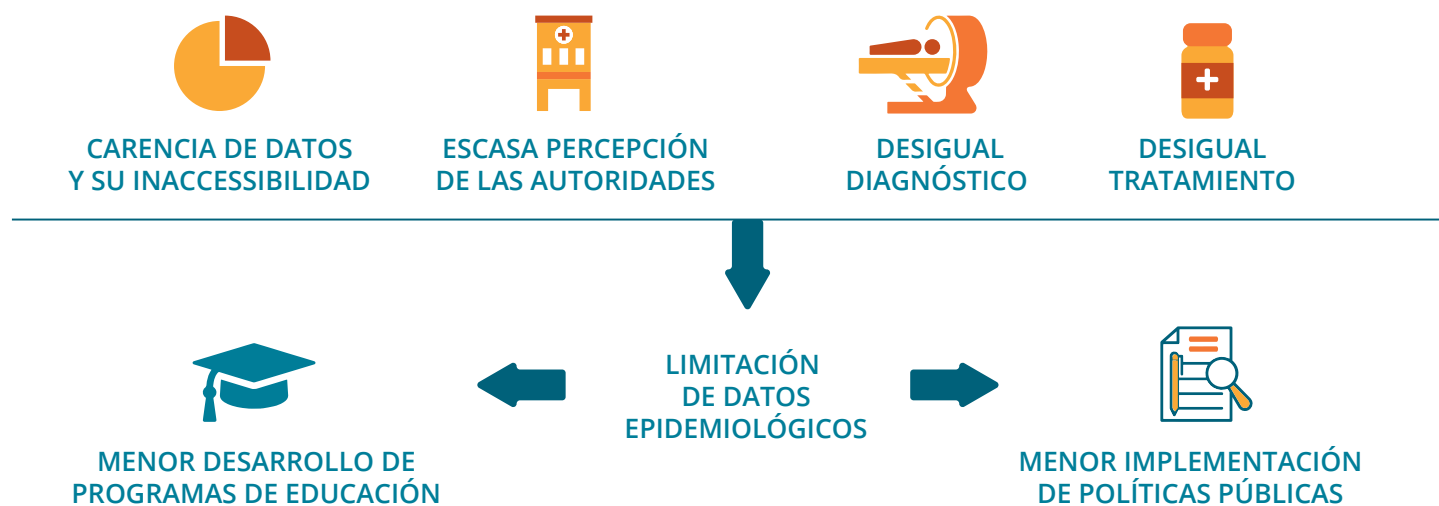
CARENCIA DE DATOS Y SU INACCESSIBILIDAD

ESCASA PERCEPCIÓN DE LAS AUTORIDADES

DESIGUAL DIAGNÓSTICO

DESIGUAL TRATAMIENTO

MENOR DESARROLLO DE PROGRAMAS DE EDUCACIÓN

LIMITACIÓN DE DATOS EPIDEMIOLÓGICOS

MENOR IMPLEMENTACIÓN DE POLÍTICAS PÚBLICAS